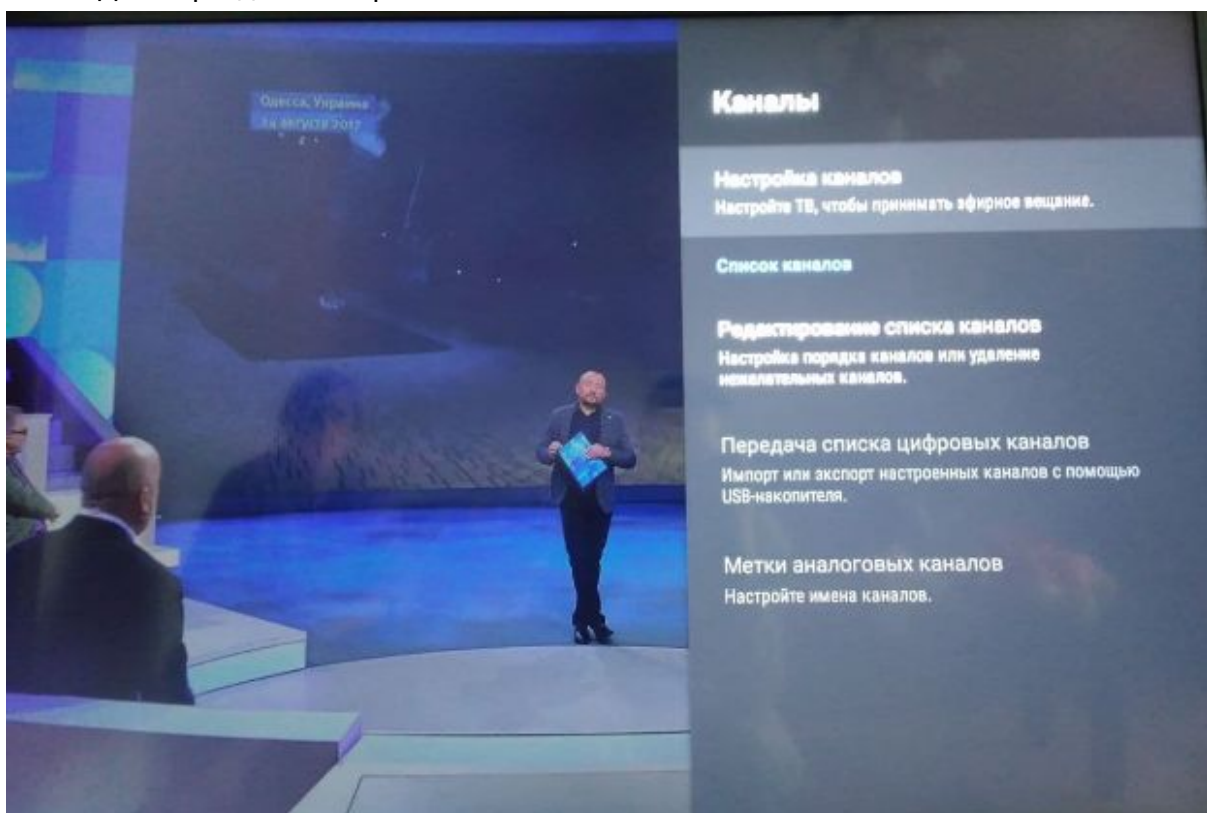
Одесса, Украина
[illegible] августа 2017

Каналы

Настройка каналов
Настройте ТВ, чтобы принимать эфирное вещание.

Список каналов

Редактирование списка каналов
Настройка порядка каналов или удаление нежелательных каналов.

Передача списка цифровых каналов
Импорт или экспорт настроенных каналов с помощью USB-накопителя.

Метки аналоговых каналов
Настройте имена каналов.